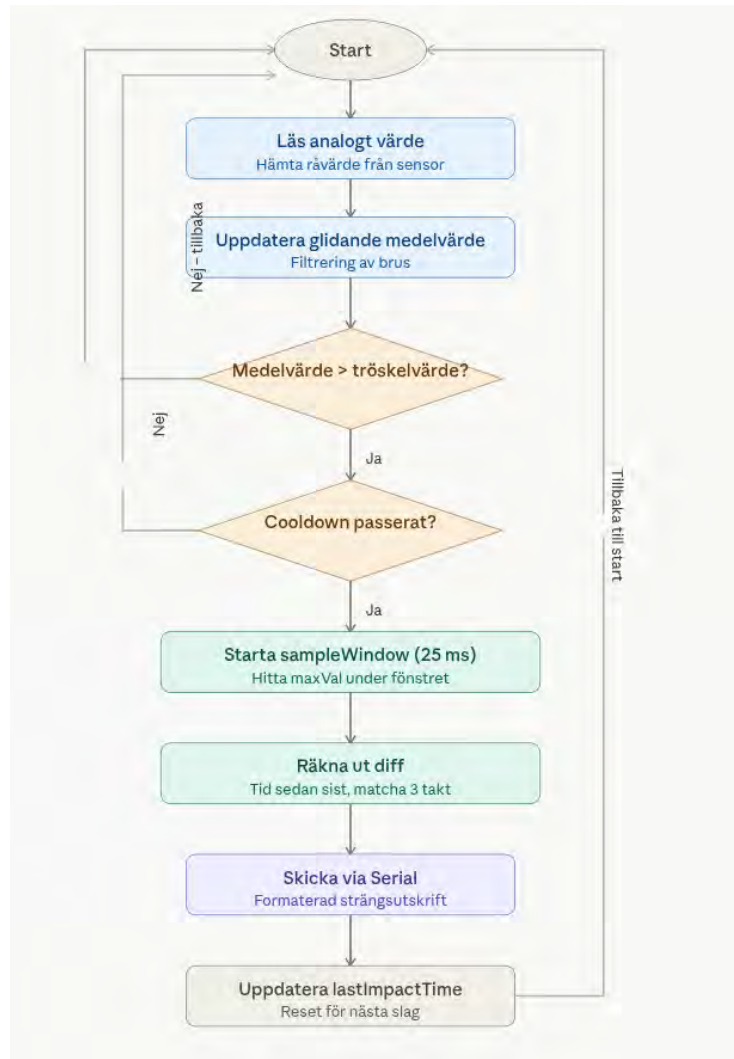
Start

Läs analogt värde
Hämta råvärde från sensor

Nej – tillbaka

Uppdatera glidande medelvärde
Filtrering av brus

Medelvärde > tröskelvärde?

Nej

Ja

Cooldown passerat?

Ja

Tillbaka till start

Starta sampleWindow (25 ms)
Hitta maxVal under fönstret

Räkna ut diff
Tid sedan sist, matcha 3 takt

Skicka via Serial
Formaterad strängsutskrift

Uppdatera lastImpactTime
Reset för nästa slag